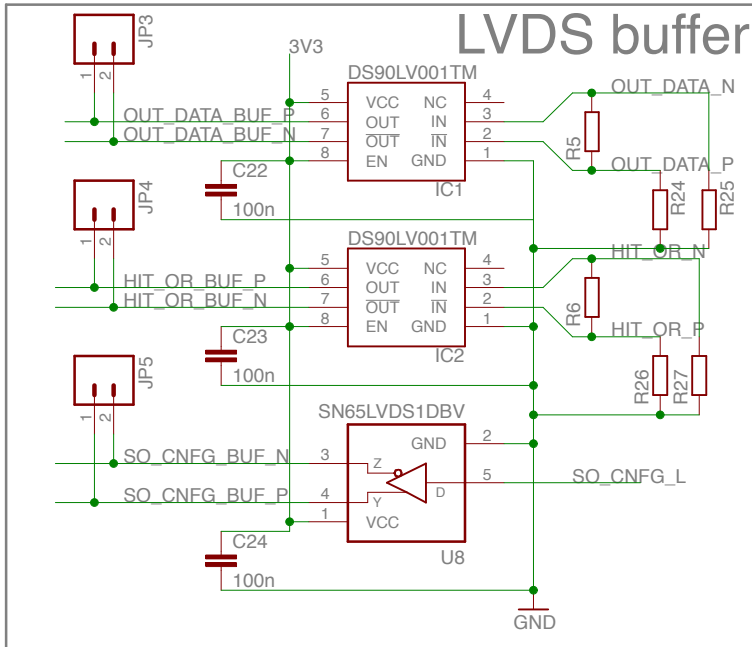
LVDS buffer

JP3
1 2
3V3
DS90LV001TM
5 VCC NC 4
6 OUT IN 3
7 $\overline{OUT}$ $\overline{IN}$ 2
8 EN GND 1
IC1
OUT_DATA_BUF_P
OUT_DATA_BUF_N
C22
100n
OUT_DATA_N
R5
OUT_DATA_P
R24
R25

JP4
1 2
DS90LV001TM
5 VCC NC 4
6 OUT IN 3
7 $\overline{OUT}$ $\overline{IN}$ 2
8 EN GND 1
IC2
HIT_OR_BUF_P
HIT_OR_BUF_N
C23
100n
HIT_OR_N
R6
HIT_OR_P
R26
R27

JP5
1 2
SN65LVDS1DBV
GND 2
3 Z
5 SO_CNFG_L
D
4 Y
1 VCC
U8
SO_CNFG_BUF_N
SO_CNFG_BUF_P
C24
100n
GND